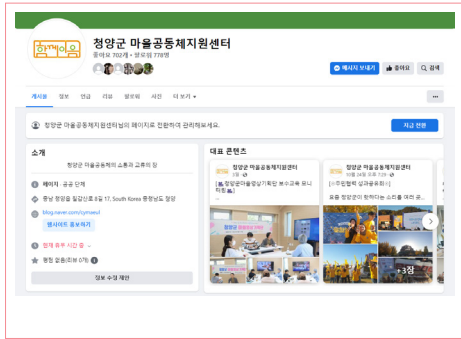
함께마음

청양군 마을공동체지원센터

좋아요 702개 • 팔로워 778명

메시지 보내기
좋아요
검색

게시물 정보 언급 리뷰 팔로워 사진 더 보기

청양군 마을공동체지원센터님의 페이지로 전환하여 관리해보세요.

지금 전환

소개

청양군 마을공동체의 소통과 교류의 장

페이지 · 공공 단체

충남 청양읍 칠갑산로 8길 17, South Korea 충청남도 청양

blog.naver.com/cymaeul

웹사이트 홍보하기

현재 휴무 시간 중

평점 없음(리뷰 0개)

정보 수정 제안

대표 콘텐츠

청양군 마을공동체지원센터
3월 ·
[청양군마을공동체활성화 보수교육 유니버]

청양군 마을공동체지원센터
11월 24일 오후 7:29 ·
[소주민협력 성과공유회]
유용 청양군이 함께하는 소리를 여러 곳...

+3장